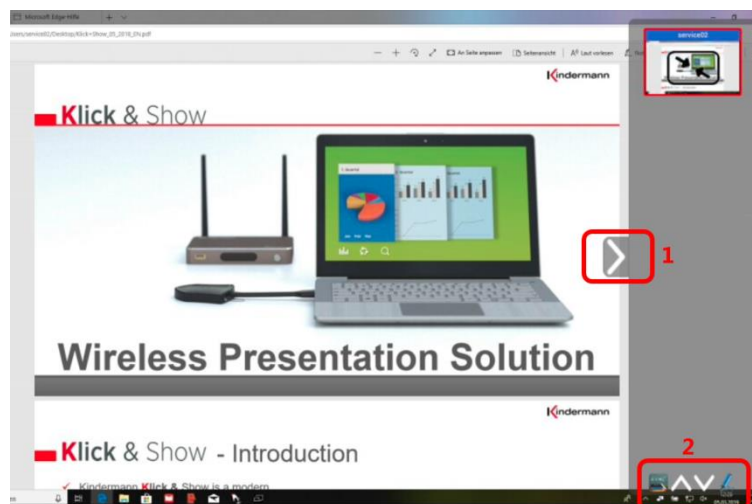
Microsoft Edge-Hilfe

/Users/service02/Desktop/Klick+Show_05_2018_EN.pdf

An Seite anpassen | Seitenansicht | Laut vorlesen

service02

Kindermann

Klick & Show

Wireless Presentation Solution

1

Kindermann

Klick & Show - Introduction

Kindermann Klick & Show is a modern

2